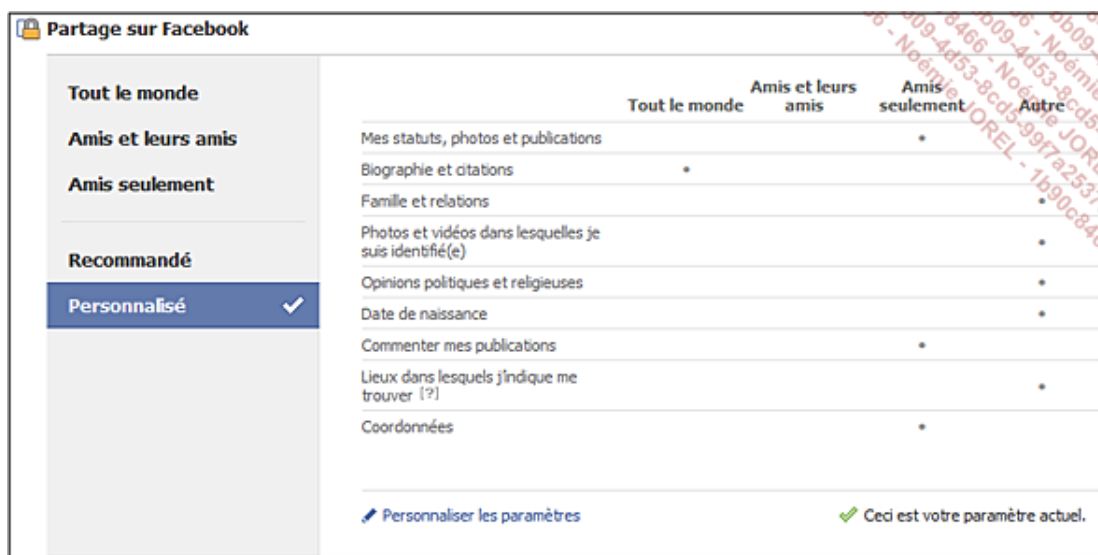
Partage sur Facebook

Tout le monde

Amis et leurs amis

Amis seulement

Recommandé

Personnalisé ✔

| | Tout le monde | Amis et leurs amis | Amis seulement | Autre |
|---|---|---|---|---|
| Mes statuts, photos et publications | | | • | |
| Biographie et citations | • | | | |
| Famille et relations | | | | • |
| Photos et vidéos dans lesquelles je suis identifié(e) | | | | • |
| Opinions politiques et religieuses | | | | • |
| Date de naissance | | | | • |
| Commenter mes publications | | | • | |
| Lieux dans lesquels j'indique me trouver [?] | | | | • |
| Coordonnées | | | • | |

Personnaliser les paramètres

Ceci est votre paramètre actuel.

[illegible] - Noémie JOREL - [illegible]